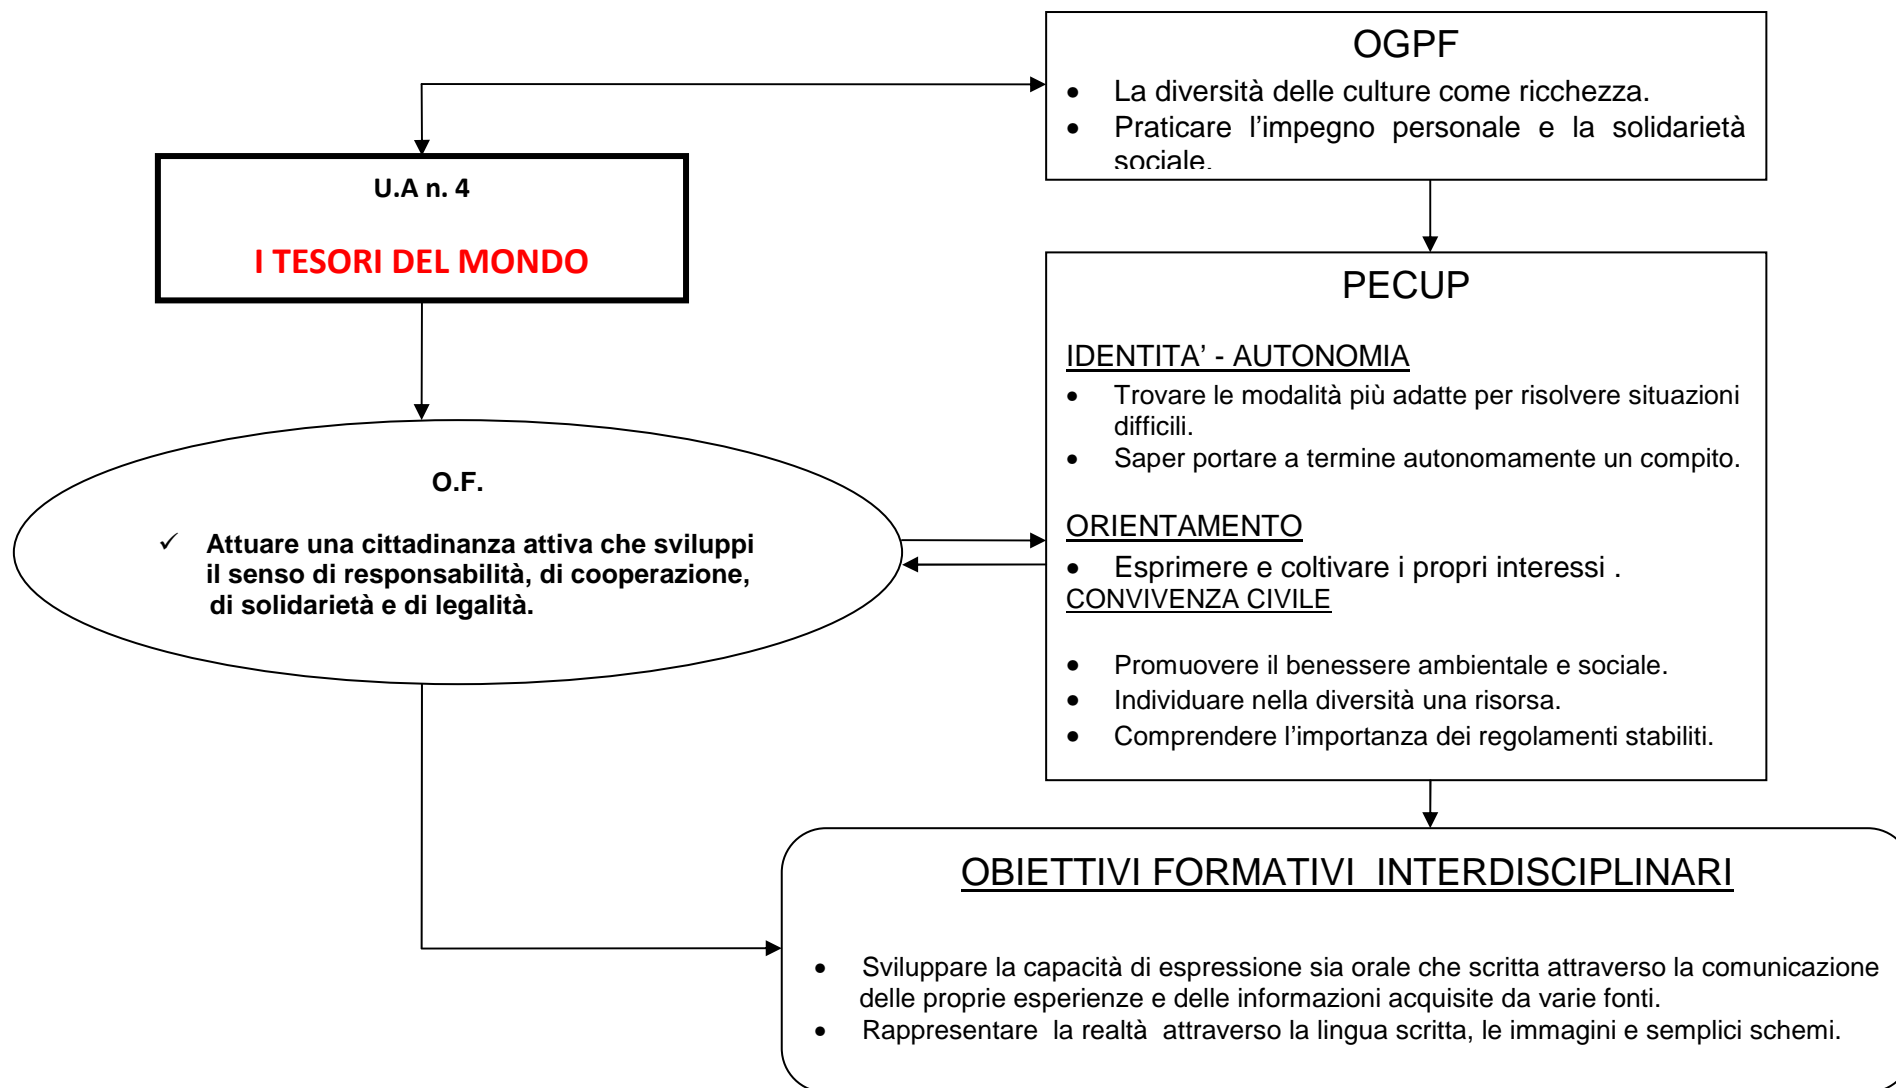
OGPF

- La diversità delle culture come ricchezza.
- Praticare l'impegno personale e la solidarietà sociale.

U.A n. 4

I TESORI DEL MONDO

PECUP

IDENTITA' - AUTONOMIA

- Trovare le modalità più adatte per risolvere situazioni difficili.
- Saper portare a termine autonomamente un compito.

O.F.

✓ Attuare una cittadinanza attiva che sviluppi il senso di responsabilità, di cooperazione, di solidarietà e di legalità.

ORIENTAMENTO

- Esprimere e coltivare i propri interessi .

CONVIVENZA CIVILE

- Promuovere il benessere ambientale e sociale.
- Individuare nella diversità una risorsa.
- Comprendere l'importanza dei regolamenti stabiliti.

OBIETTIVI FORMATIVI INTERDISCIPLINARI

- Sviluppare la capacità di espressione sia orale che scritta attraverso la comunicazione delle proprie esperienze e delle informazioni acquisite da varie fonti.
- Rappresentare la realtà attraverso la lingua scritta, le immagini e semplici schemi.